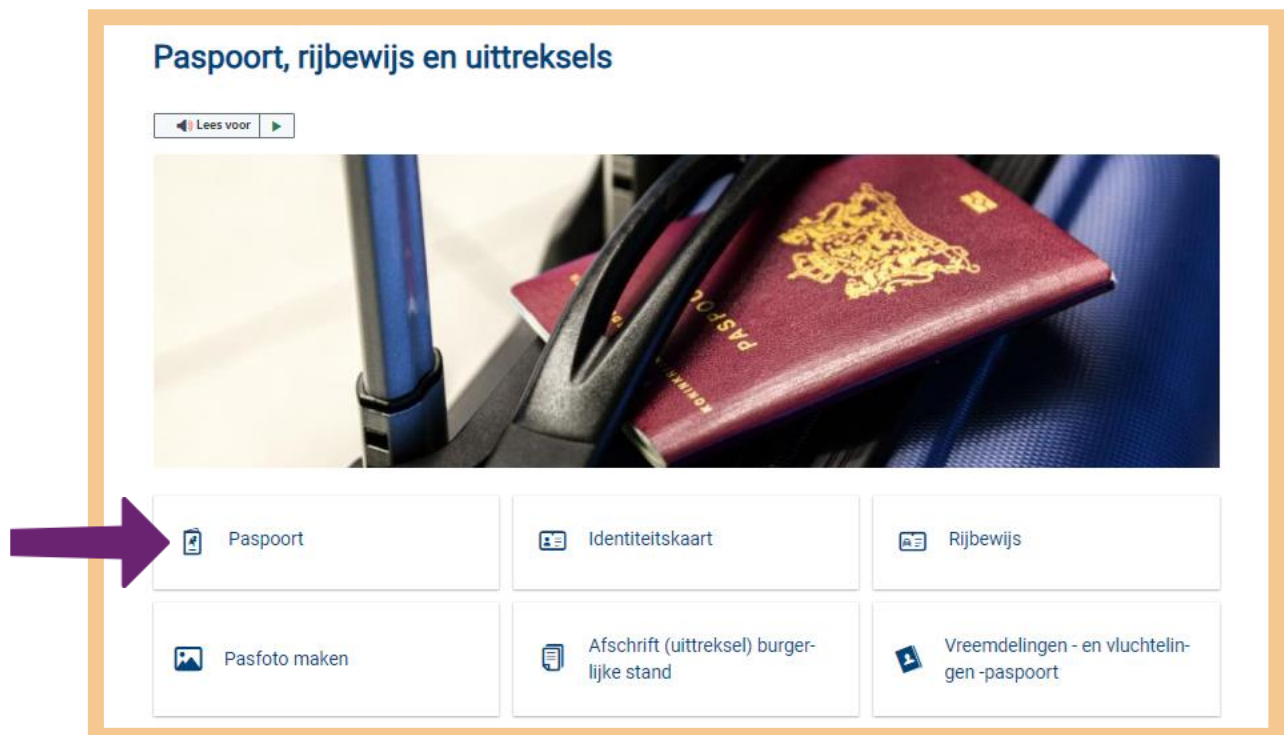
Paspoort, rijbewijs en uittreksels

Lees voor

PASPOORT

KONINKRIJK

Paspoort

Identiteitskaart

Rijbewijs

Pasfoto maken

Afschrift (uittreksel) burgerlijke stand

Vreemdelingen - en vluchtelingen -paspoort